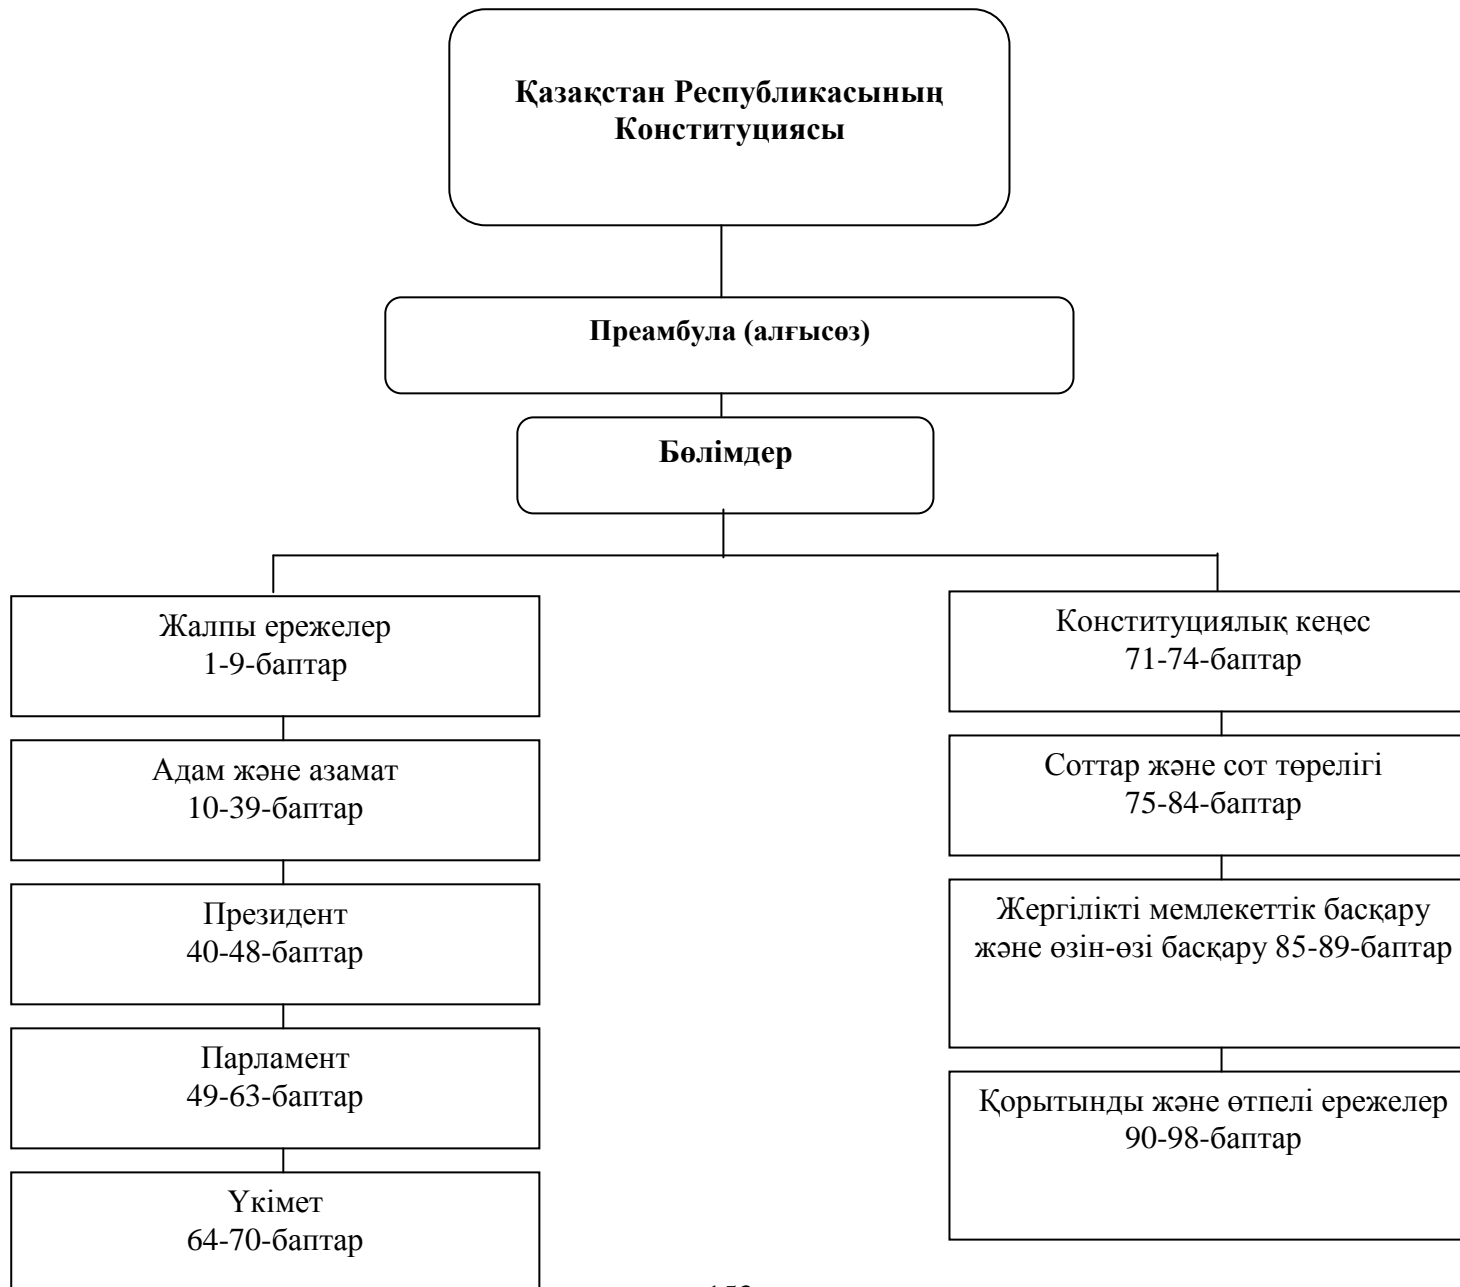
Қазақстан Республикасының Конституциясы

Преамбула (алғысөз)

Бөлімдер

Жалпы ережелер
1-9-баптар

Адам және азамат
10-39-баптар

Президент
40-48-баптар

Парламент
49-63-баптар

Үкімет
64-70-баптар

Конституциялық кеңес
71-74-баптар

Соттар және сот төрелігі
75-84-баптар

Жергілікті мемлекеттік басқару және өзін-өзі басқару 85-89-баптар

Қорытынды және өтпелі ережелер
90-98-баптар

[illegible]